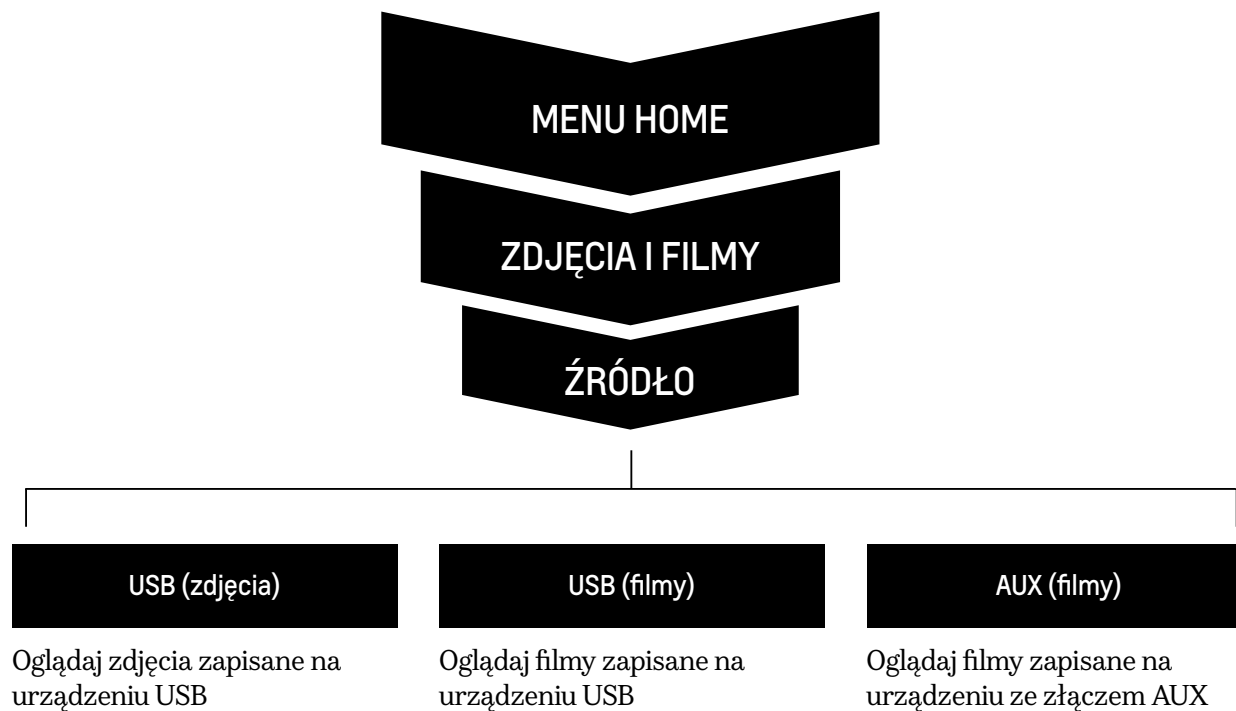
MENU HOME

ZDJĘCIA I FILMY

ŹRÓDŁO

USB (zdjęcia)

Oglądaj zdjęcia zapisane na urządzeniu USB

USB (filmy)

Oglądaj filmy zapisane na urządzeniu USB

AUX (filmy)

Oglądaj filmy zapisane na urządzeniu ze złączem AUX